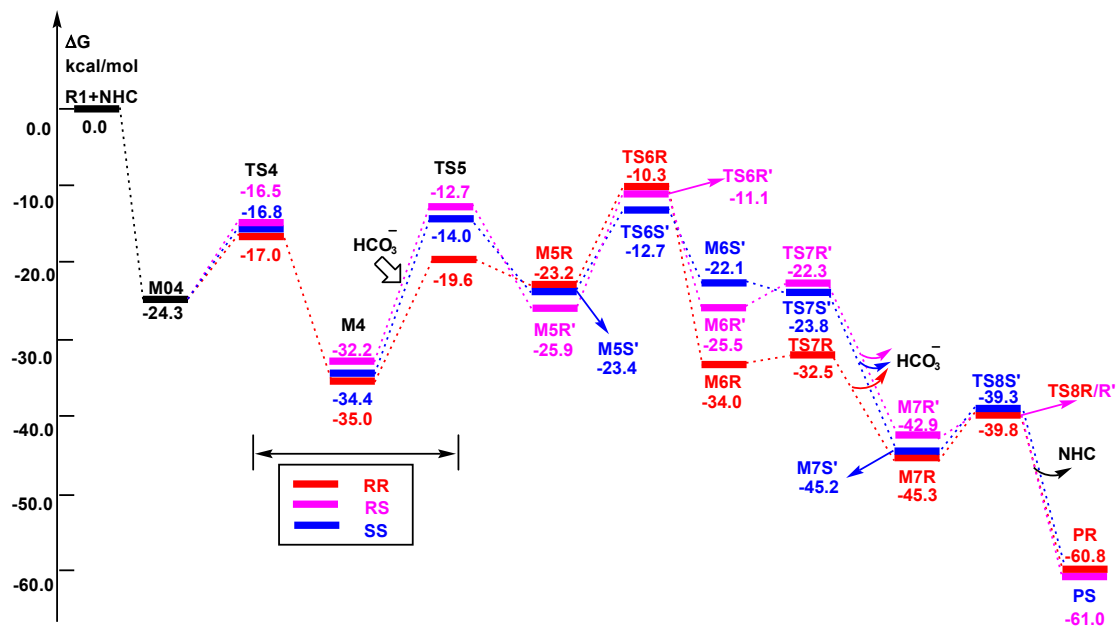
ΔG
kcal/mol

0.0
-10.0
-20.0
-30.0
-40.0
-50.0
-60.0

R1+NHC
0.0

M04
-24.3

TS4
-16.5
-16.8
-17.0

M4
-32.2
-34.4
-35.0

$HCO_3^-$

TS5
-12.7
-14.0
-19.6

M5R
-23.2
M5R'
-25.9
M5S'
-23.4

TS6R
-10.3
TS6R'
-11.1
TS6S'
-12.7

M6S'
-22.1
M6R'
-25.5
M6R
-34.0

TS7R'
-22.3
TS7S'
-23.8
TS7R
-32.5

$HCO_3^-$

M7R'
-42.9
M7S'
-45.2
M7R
-45.3

TS8S'
-39.3
-39.8
TS8R/R'

NHC

PR
-60.8
PS
-61.0

RR
RS
SS